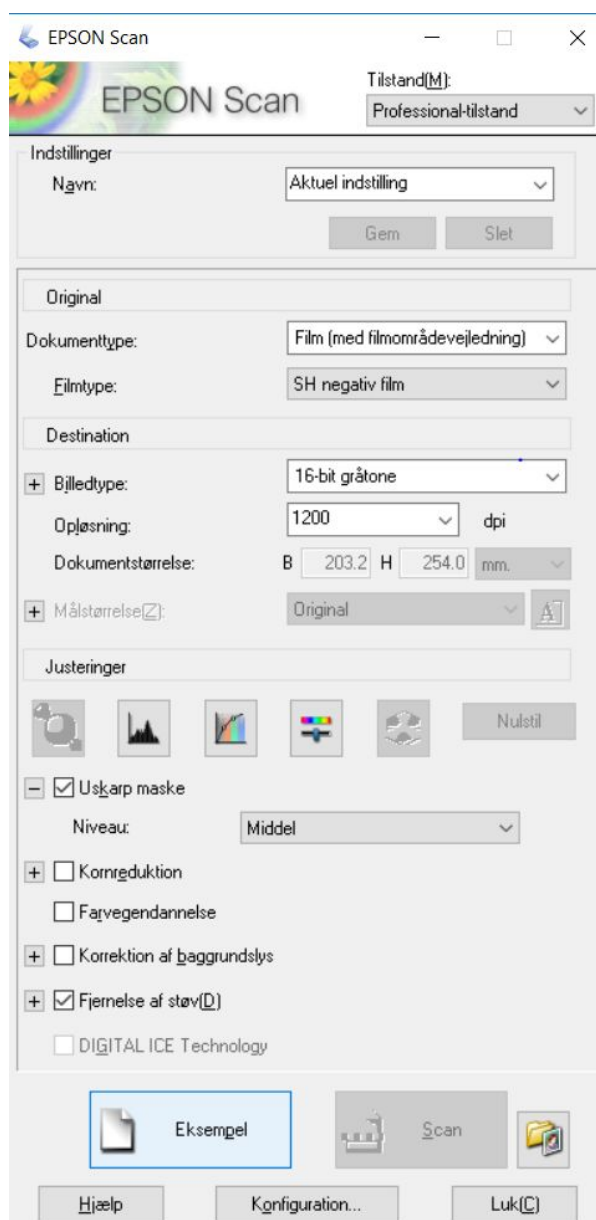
EPSON Scan

EPSON Scan

Tilstand(M):
Professional-tilstand

Indstillinger
Navn: Aktuel indstilling
Gem Slet

Original
Dokumenttype: Film (med filmområdevejledning)
Filmtype: SH negativ film

Destination
+ Billedtype: 16-bit gråtone
Opløsning: 1200 dpi
Dokumentstørrelse: B 203.2 H 254.0 mm.
+ Målstørrelse(Z): Original

Justeringer
Nulstil

– ☑ Uskarp maske
Niveau: Middel
+ ☐ Kornreduktion
☐ Farvegendannelse
+ ☐ Korrektion af baggrundslys
+ ☑ Fjernelse af støv(D)
☐ DIGITAL ICE Technology

Eksempel
Scan

Hjælp
Konfiguration...
Luk(C)